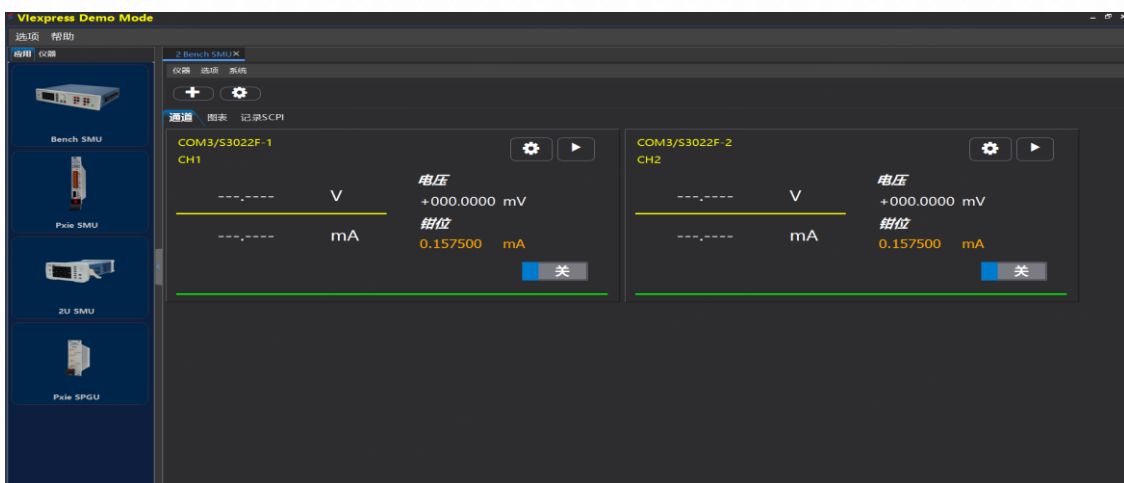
Vlexpress Demo Mode

选项 帮助

应用 仪器

Bench SMU

Pxie SMU

2U SMU

Pxie SPGU

2 Bench SMU ×

仪器 选项 系统

通道 图表 记录SCPI

COM3/S3022F-1
CH1

---.---- V

---.---- mA

电压
+000.0000 mV
钳位
0.157500 mA

关

COM3/S3022F-2
CH2

---.---- V

---.---- mA

电压
+000.0000 mV
钳位
0.157500 mA

关